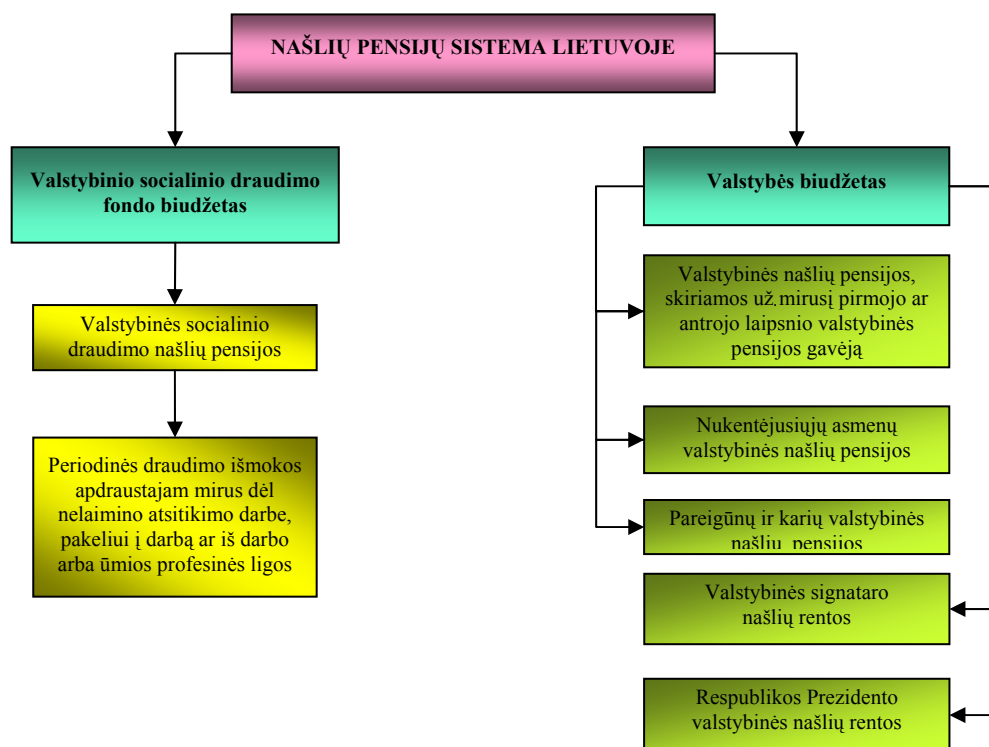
NAŠLIŲ PENSIJŲ SISTEMA LIETUVOJE

Valstybinio socialinio draudimo fondo biudžetas

Valstybinės socialinio draudimo našlių pensijos

Periodinės draudimo išmokos apdraustajam mirus dėl nelaimino atsitikimo darbe, pakeliui į darbą ar iš darbo arba ūmios profesinės ligos

Valstybės biudžetas

Valstybinės našlių pensijos, skiriamos už mirusį pirmojo ar antrojo laipsnio valstybinės pensijos gavėją

Nukentėjusiųjų asmenų valstybinės našlių pensijos

Pareigūnų ir karių valstybinės našlių pensijos

Valstybinės signataro našlių rentos

Respublikos Prezidento valstybinės našlių rentos